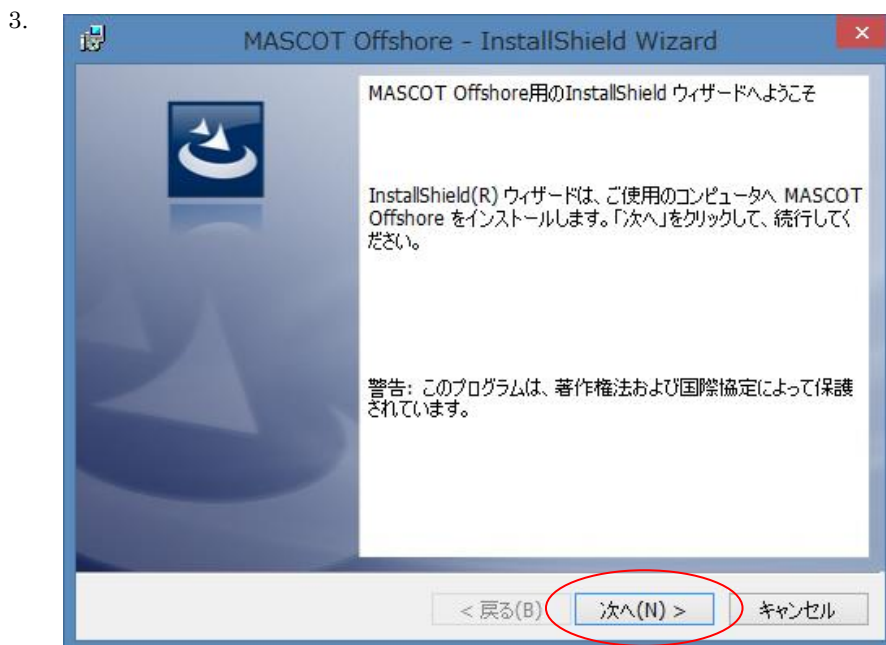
3.

MASCOT Offshore - InstallShield Wizard

MASCOT Offshore用のInstallShield ウィザードへようこそ

InstallShield(R) ウィザードは、ご使用のコンピュータへ MASCOT Offshore をインストールします。「次へ」をクリックして、続行してください。

警告: このプログラムは、著作権法および国際協定によって保護されています。

< 戻る(B)
次へ(N) >
キャンセル